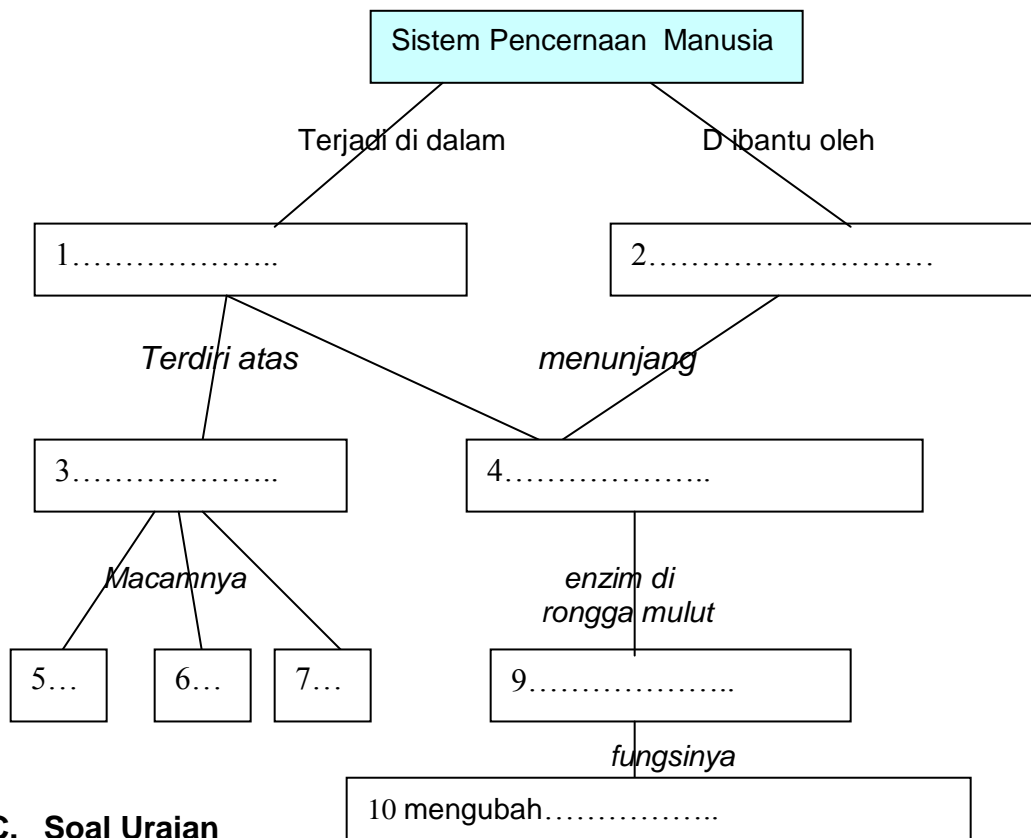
Sistem Pencernaan Manusia

Terjadi di dalam

D ibantu oleh

1………………..

2………………………

Terdiri atas

menunjang

3………………..

4………………..

Macamnya

enzim di rongga mulut

5…

6…

7…

9………………..

fungsinya

10 mengubah……………..

C. Soal Uraian